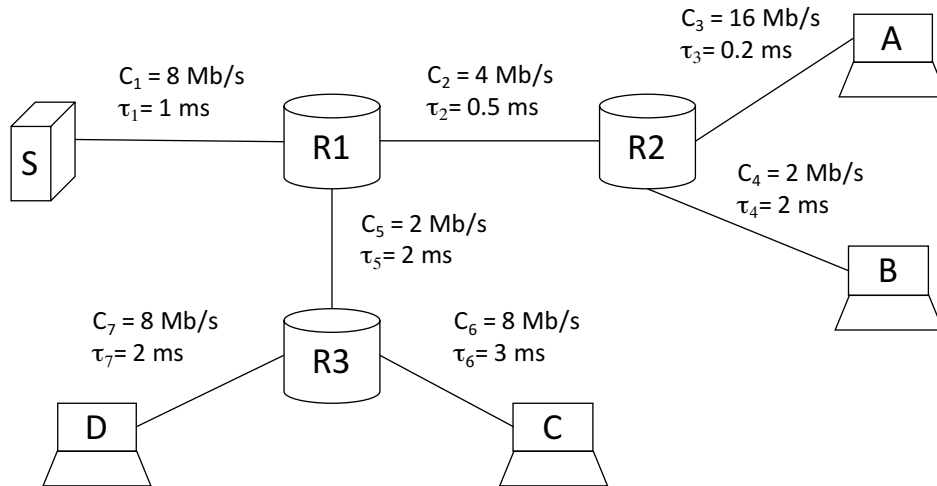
$C_3$ = 16 Mb/s
$\tau_3$= 0.2 ms

A

$C_1$ = 8 Mb/s
$\tau_1$= 1 ms

$C_2$ = 4 Mb/s
$\tau_2$= 0.5 ms

S

R1

R2

$C_4$ = 2 Mb/s
$\tau_4$= 2 ms

$C_5$ = 2 Mb/s
$\tau_5$= 2 ms

B

$C_7$ = 8 Mb/s
$\tau_7$= 2 ms

$C_6$ = 8 Mb/s
$\tau_6$= 3 ms

R3

D

C